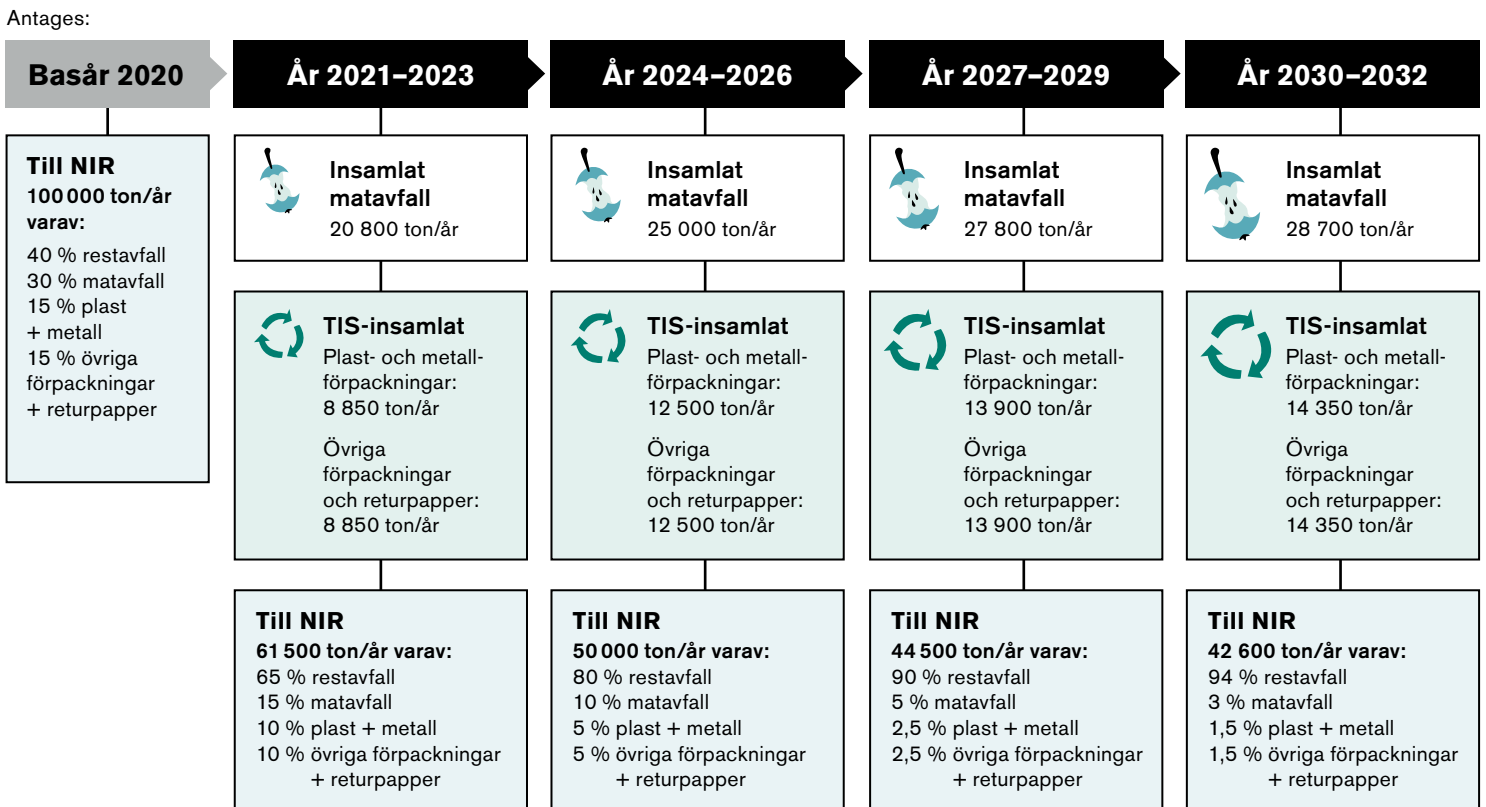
Antages:

Basår 2020

Till NIR
100 000 ton/år varav:
40 % restavfall
30 % matavfall
15 % plast + metall
15 % övriga förpackningar + returpapper

År 2021–2023

Insamlat matavfall
20 800 ton/år

TIS-insamlat
Plast- och metallförpackningar:
8 850 ton/år

Övriga förpackningar och returpapper:
8 850 ton/år

Till NIR
61 500 ton/år varav:
65 % restavfall
15 % matavfall
10 % plast + metall
10 % övriga förpackningar + returpapper

År 2024–2026

Insamlat matavfall
25 000 ton/år

TIS-insamlat
Plast- och metallförpackningar:
12 500 ton/år

Övriga förpackningar och returpapper:
12 500 ton/år

Till NIR
50 000 ton/år varav:
80 % restavfall
10 % matavfall
5 % plast + metall
5 % övriga förpackningar + returpapper

År 2027–2029

Insamlat matavfall
27 800 ton/år

TIS-insamlat
Plast- och metallförpackningar:
13 900 ton/år

Övriga förpackningar och returpapper:
13 900 ton/år

Till NIR
44 500 ton/år varav:
90 % restavfall
5 % matavfall
2,5 % plast + metall
2,5 % övriga förpackningar + returpapper

År 2030–2032

Insamlat matavfall
28 700 ton/år

TIS-insamlat
Plast- och metallförpackningar:
14 350 ton/år

Övriga förpackningar och returpapper:
14 350 ton/år

Till NIR
42 600 ton/år varav:
94 % restavfall
3 % matavfall
1,5 % plast + metall
1,5 % övriga förpackningar + returpapper